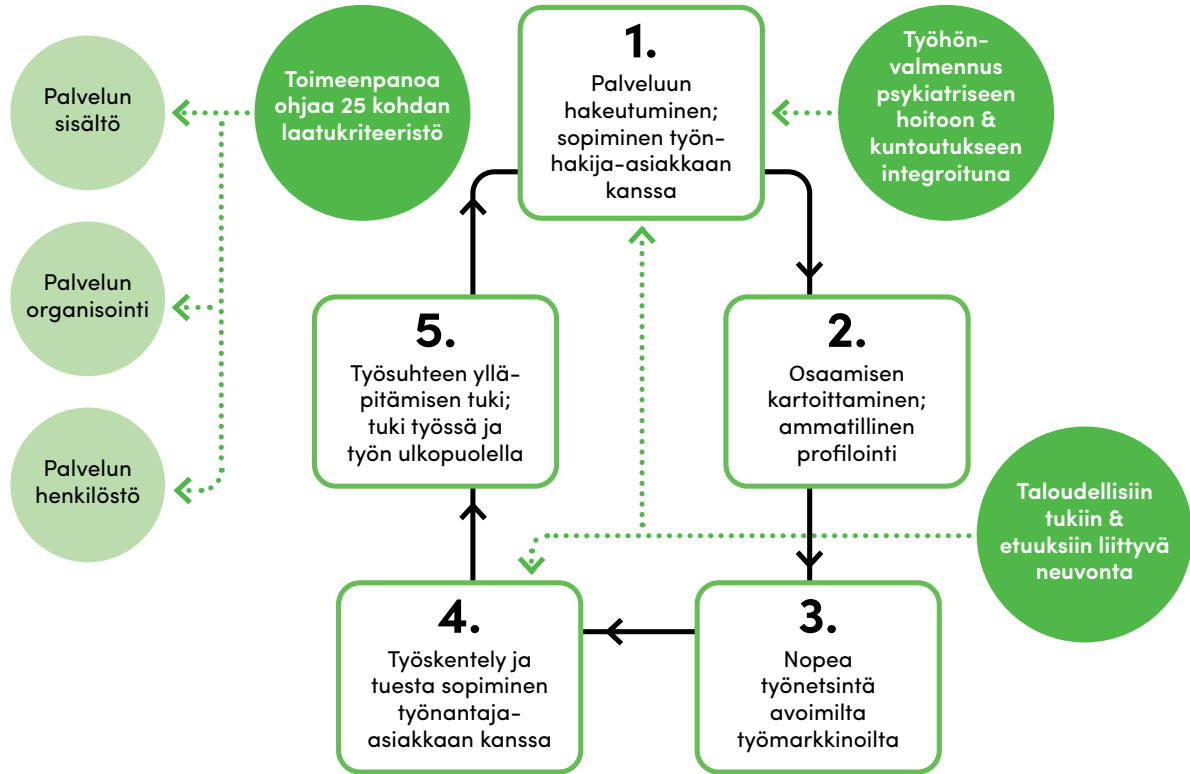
Palvelun sisältö

Palvelun organisointi

Palvelun henkilöstö

Toimeenpanoa ohjaa 25 kohdan laatukriteeristö

1.
Palveluun hakeutuminen; sopiminen työnhakija-asiakkaan kanssa

Työhönvalmennus psykiatriseen hoitoon & kuntoutukseen integroituna

5.
Työsuhteen ylläpitämisen tuki; tuki työssä ja työn ulkopuolella

2.
Osaamisen kartoittaminen; ammatillinen profilointi

Taloudellisiin tukiin & etuuksiin liittyvä neuvonta

4.
Työskentely ja tuesta sopiminen työnantaja-asiakkaan kanssa

3.
Nopea työnetsintä avoimilta työmarkkinoilta